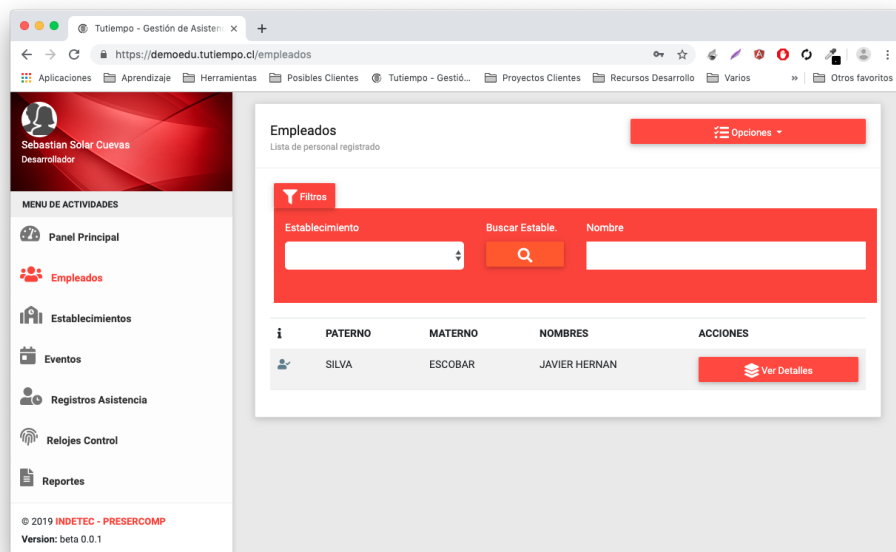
Tutiempo - Gestión de Asisten ×

https://demoedu.tutiempo.cl/empleados

Aplicaciones Aprendizaje Herramientas Posibles Clientes Tutiempo - Gestió... Proyectos Clientes Recursos Desarrollo Varios » Otros favoritos

Sebastian Solar Cuevas
Desarrollador

MENU DE ACTIVIDADES

Panel Principal

Empleados

Establecimientos

Eventos

Registros Asistencia

Relojes Control

Reportes

© 2019 INDETEC - PRESERCOMP
Version: beta 0.0.1

Empleados
Lista de personal registrado

Opciones

Filtros

Establecimiento

Buscar Estable.

Nombre

| i | PATERNO | MATERNO | NOMBRES | ACCIONES |
|---|---|---|---|---|
| | SILVA | ESCOBAR | JAVIER HERNAN | Ver Detalles |